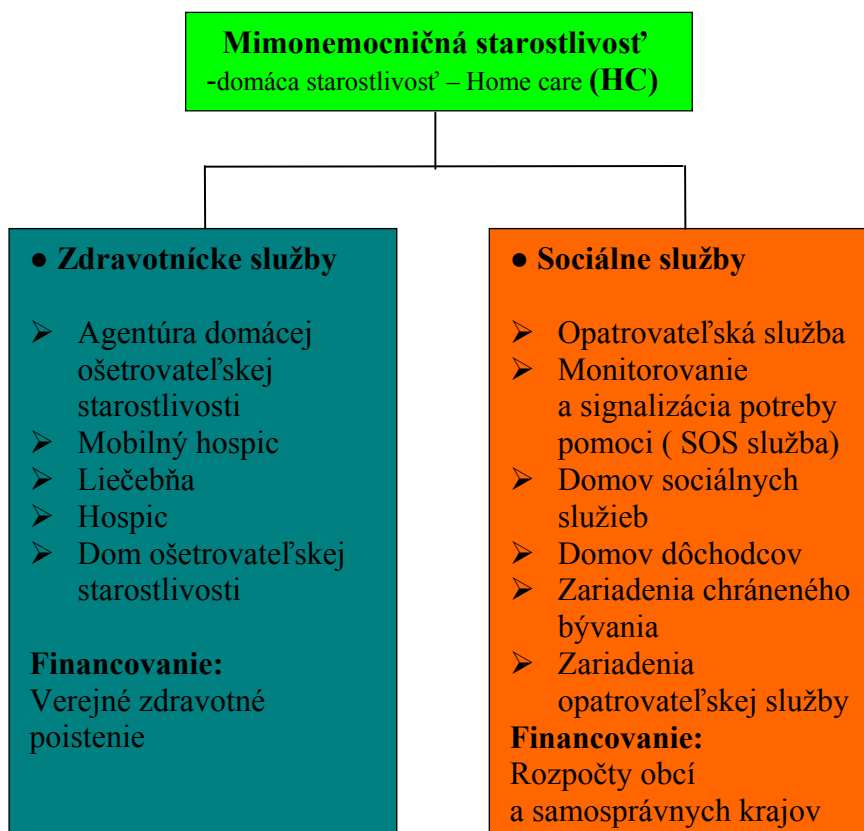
**Mimonemocničná starostlivosť**
-domáca starostlivosť – Home care **(HC)**

● **Zdravotnícke služby**

➢ Agentúra domácej ošetrovateľskej starostlivosti
➢ Mobilný hospic
➢ Liečebňa
➢ Hospic
➢ Dom ošetrovateľskej starostlivosti

**Financovanie:**
Verejné zdravotné poistenie

● **Sociálne služby**

➢ Opatrovateľská služba
➢ Monitorovanie a signalizácia potreby pomoci ( SOS služba)
➢ Domov sociálnych služieb
➢ Domov dôchodcov
➢ Zariadenia chráneného bývania
➢ Zariadenia opatrovateľskej služby

**Financovanie:**
Rozpočty obcí a samosprávnych krajov